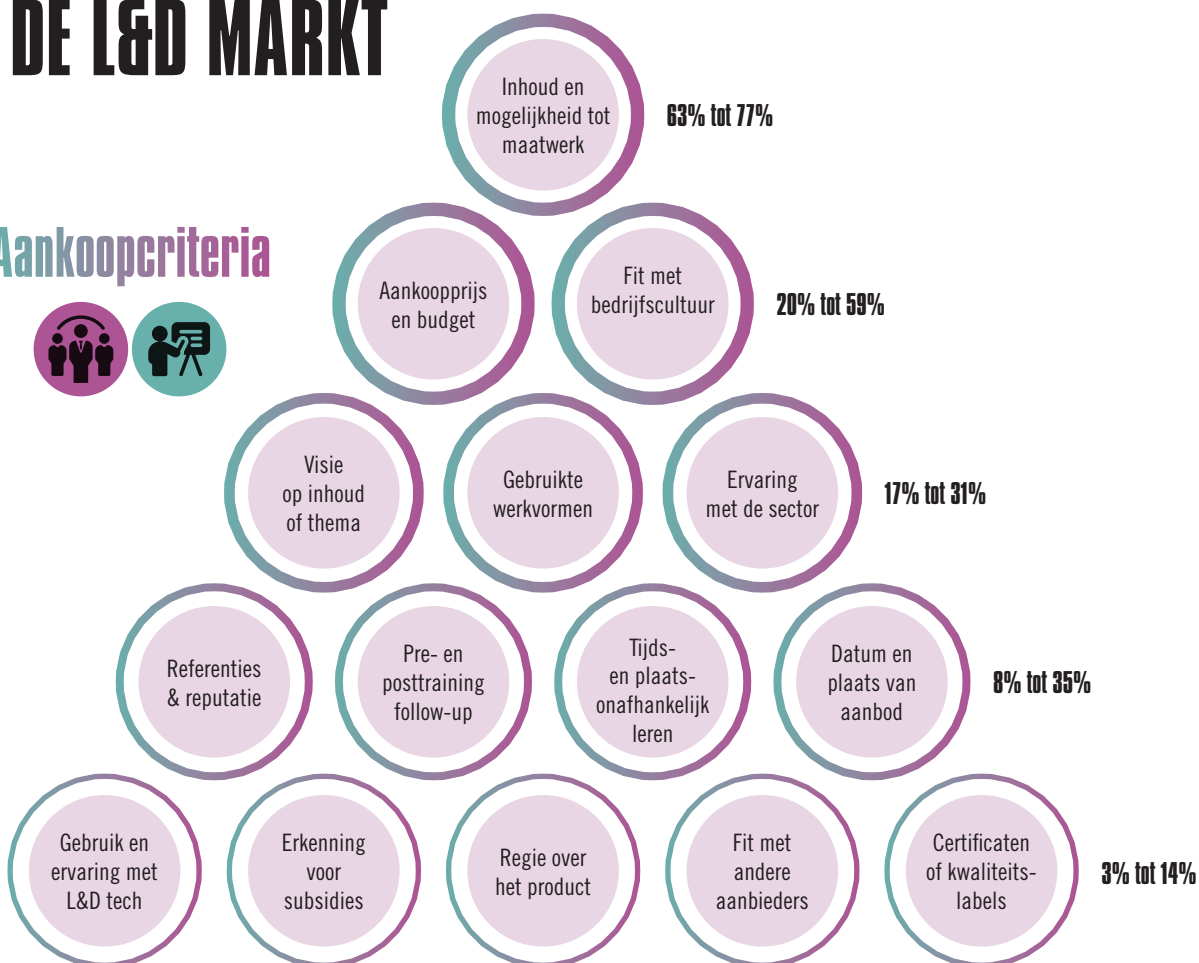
DE L&D MARKT

Aankoopcriteria

Inhoud en mogelijkheid tot maatwerk

63% tot 77%

Aankoopprijs en budget

Fit met bedrijfscultuur

20% tot 59%

Visie op inhoud of thema

Gebruikte werkvormen

Ervaring met de sector

17% tot 31%

Referenties & reputatie

Pre- en posttraining follow-up

Tijds- en plaats-onafhankelijk leren

Datum en plaats van aanbod

8% tot 35%

Gebruik en ervaring met L&D tech

Erkenning voor subsidies

Regie over het product

Fit met andere aanbieders

Certificaten of kwaliteits-labels

3% tot 14%